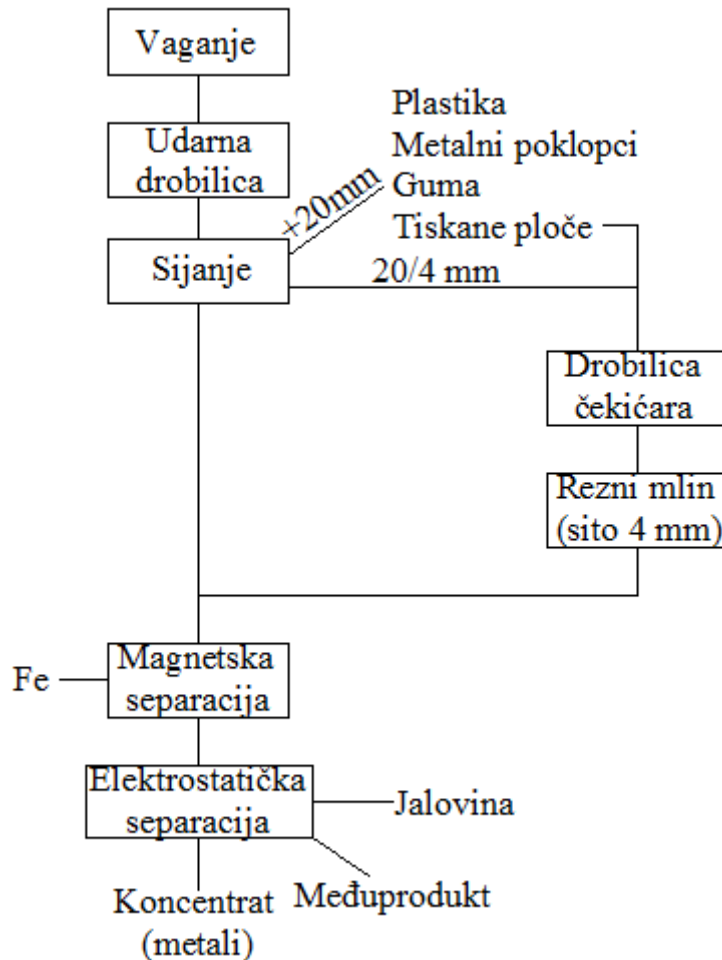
Vaganje

Udarna drobilica

+20mm

Plastika
Metalni poklopci
Guma
Tiskane ploče

Sijanje

20/4 mm

Drobilica čekićara

Rezni mlin (sito 4 mm)

Fe

Magnetska separacija

Elektrostatička separacija

Jalovina

Međuprodukt

Koncentrat (metali)